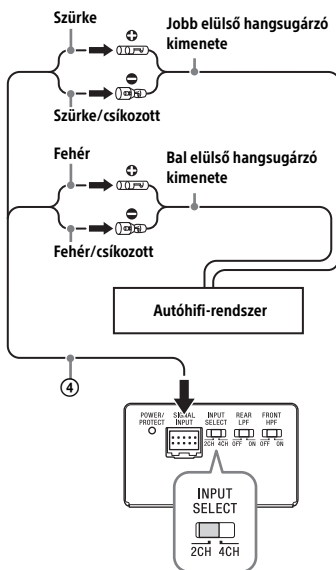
Szürke

Jobb elülső hangsugárzó kimenete

Szürke/csíkozott

Fehér

Bal elülső hangsugárzó kimenete

Fehér/csíkozott

Autóhifi-rendszer

④

POWER/ PROTECT

SIGNAL INPUT

INPUT SELECT 2CH 4CH

REAR LPF OFF ON

FRONT HPF OFF ON

INPUT SELECT

2CH 4CH